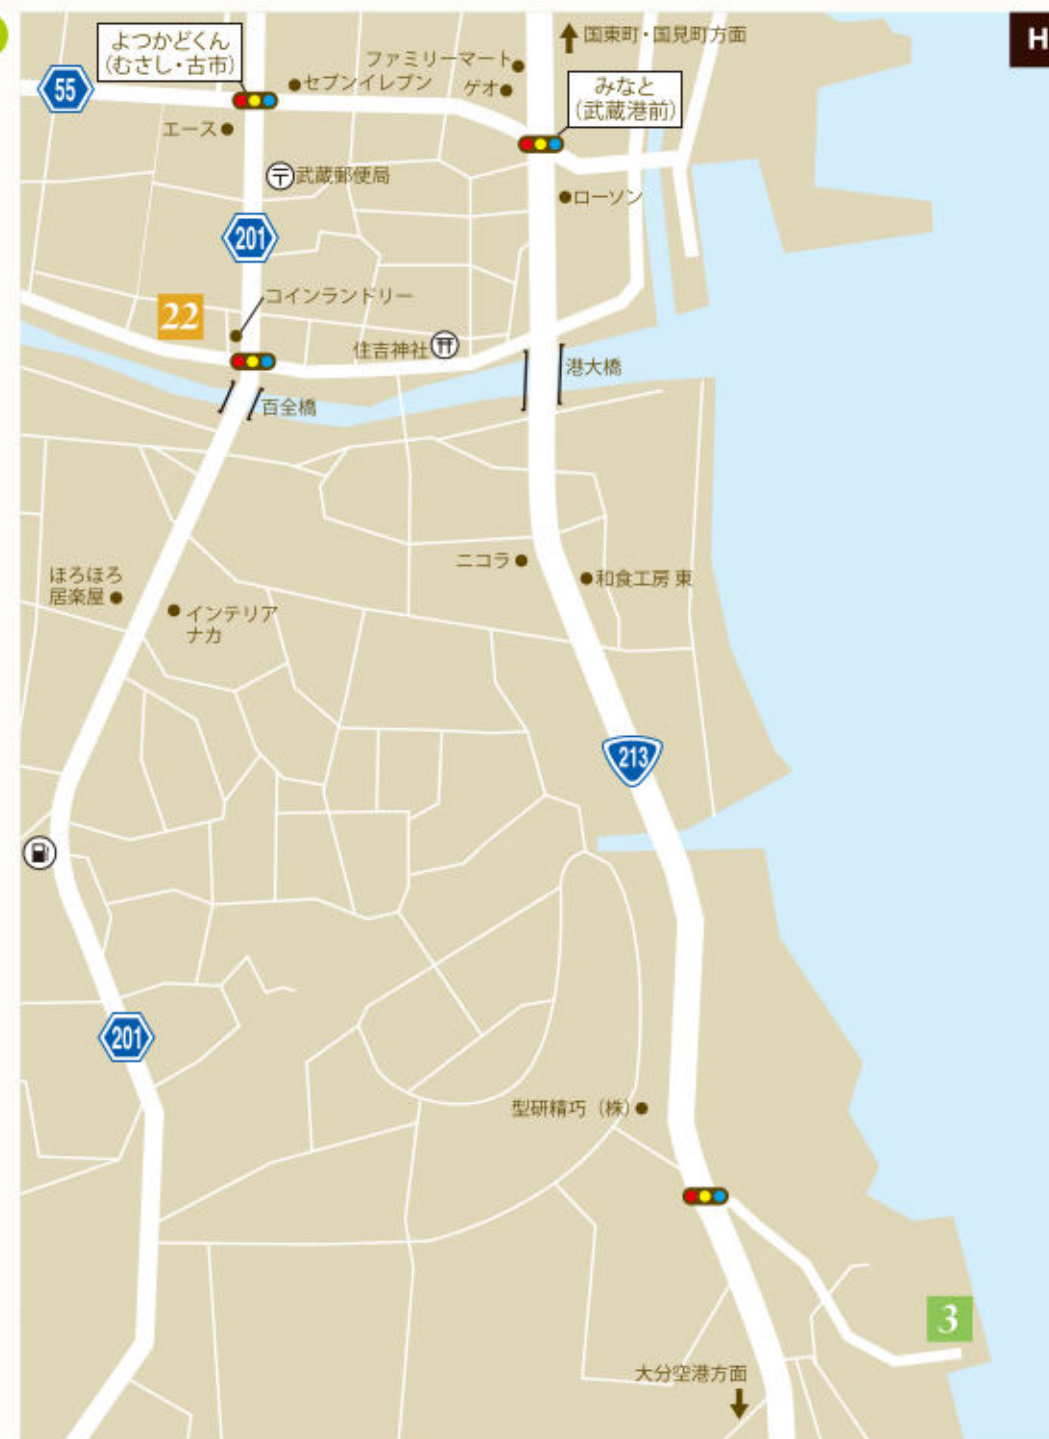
H

よつかどくん
(むさし・古市)

国東町・国見町方面

ファミリーマート

セブンイレブン

ゲオ

55

みなと
(武蔵港前)

エース

武蔵郵便局

ローソン

201

コインランドリー

22

住吉神社

港大橋

百全橋

ニコラ

和食工房 東

ほろほろ
居楽屋

インテリア
ナカ

213

201

型研精巧(株)

3

大分空港方面